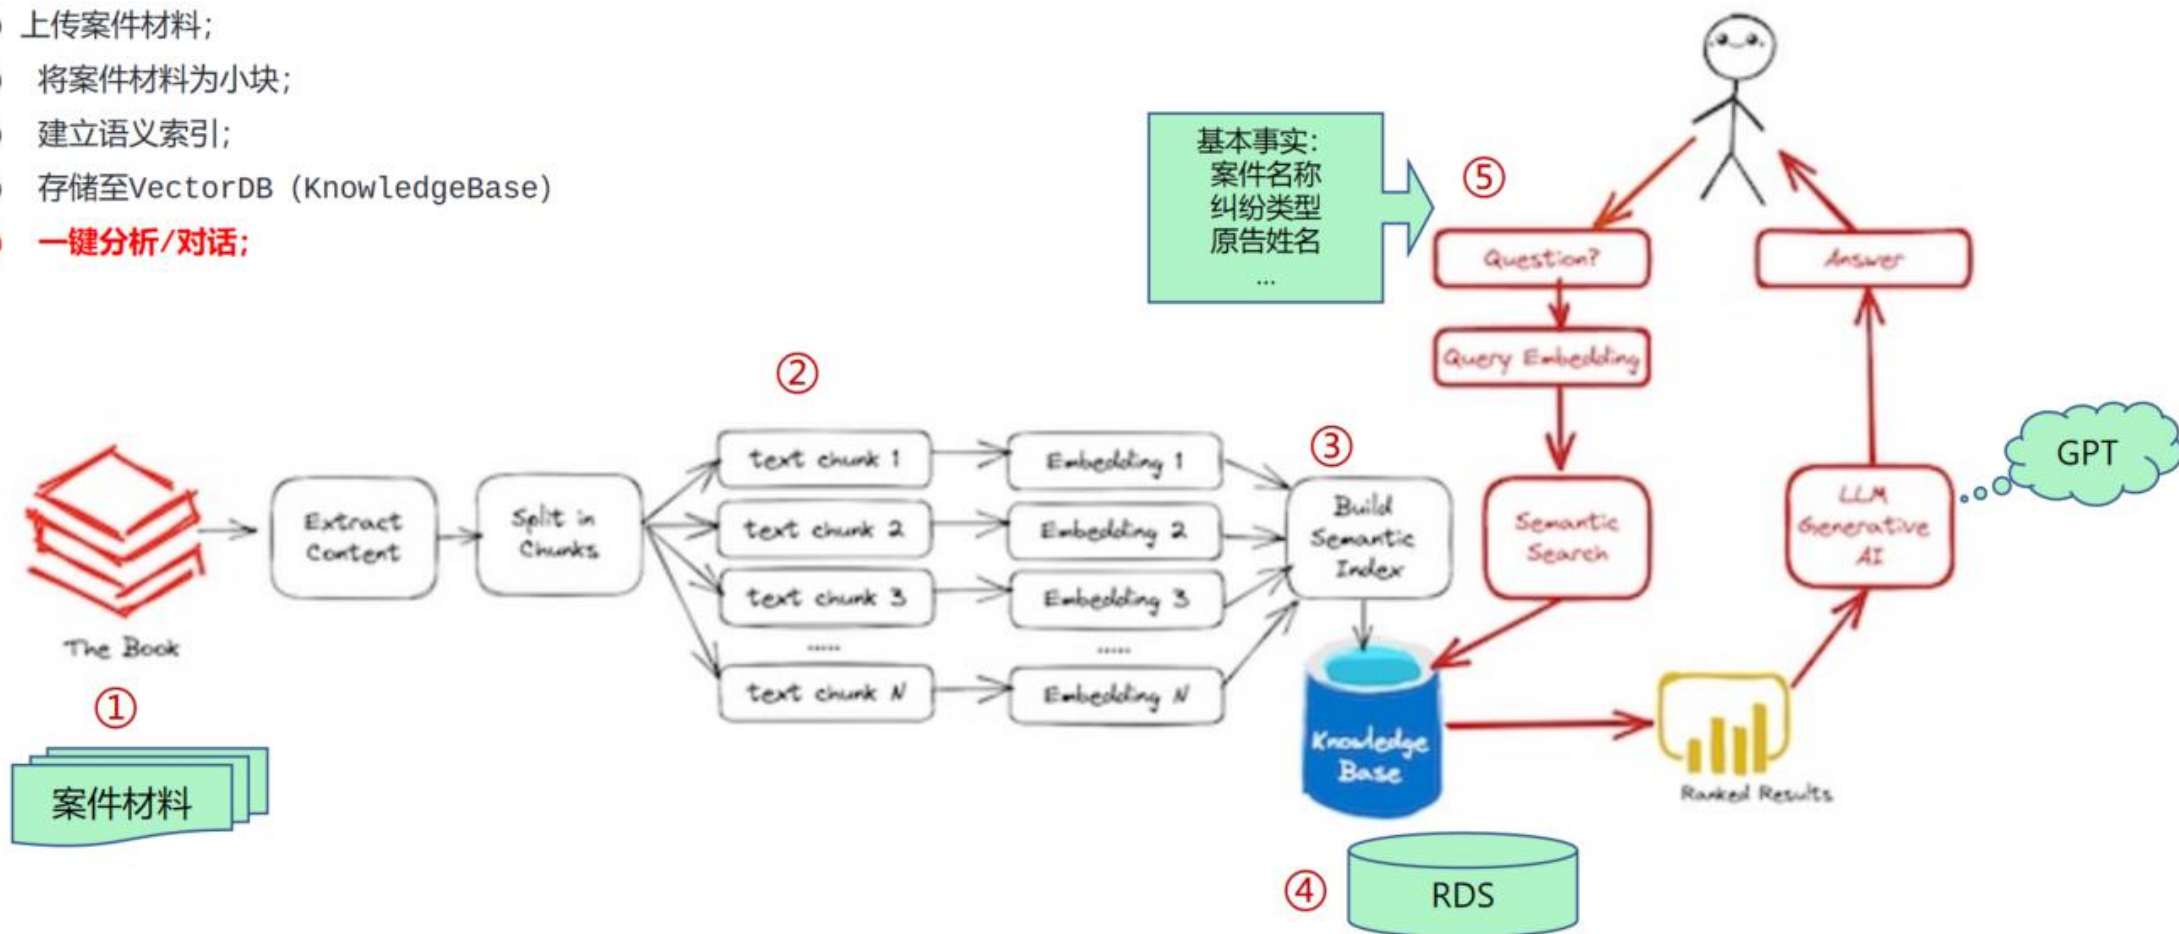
上传案件材料;
将案件材料为小块;
建立语义索引;
存储至VectorDB (KnowledgeBase)
一键分析/对话;

基本事实:
案件名称
纠纷类型
原告姓名
...

⑤

Question?

Answer

Query Embedding

②

③

GPT

The Book

Extract Content

Split in Chunks

text chunk 1
text chunk 2
text chunk 3
......
text chunk N

Embedding 1
Embedding 2
Embedding 3
......
Embedding N

Build Semantic Index

Semantic Search

LLM Generative AI

Knowledge Base

Ranked Results

①

案件材料

④

RDS